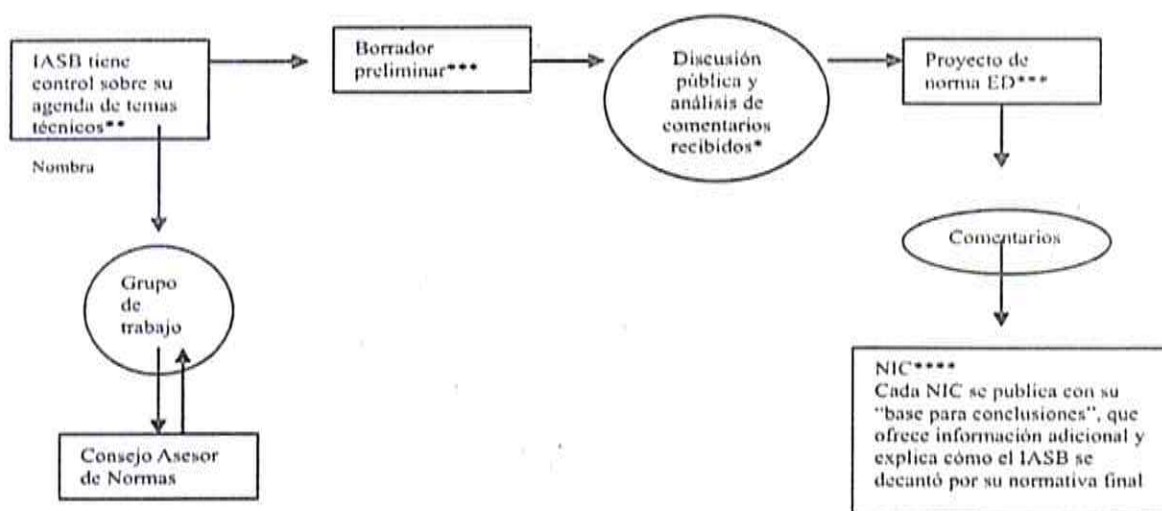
IASB tiene control sobre su agenda de temas técnicos**

Nombra

Grupo de trabajo

Consejo Asesor de Normas

Borrador preliminar***

Discusión pública y análisis de comentarios recibidos*

Proyecto de norma ED***

Comentarios

NIC****
Cada NIC se publica con su "base para conclusiones", que ofrece información adicional y explica cómo el IASB se decantó por su normativa final